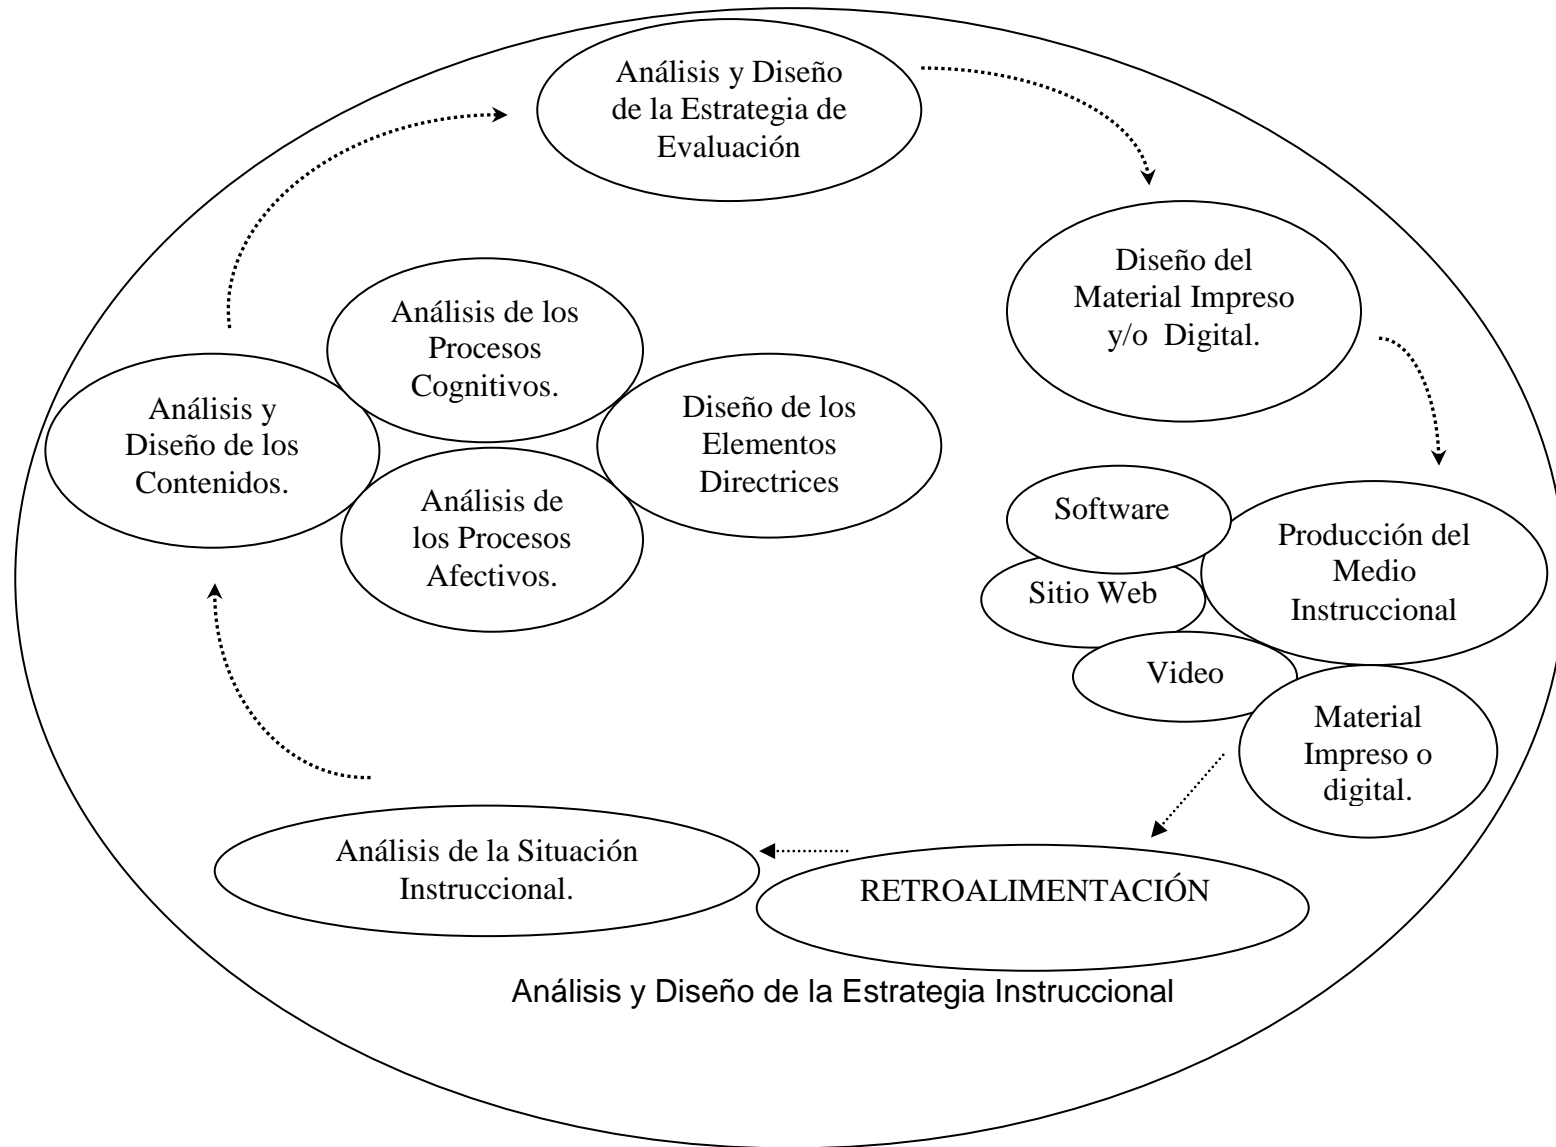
Análisis y Diseño de la Estrategia de Evaluación

Diseño del Material Impreso y/o Digital.

Análisis de los Procesos Cognitivos.

Análisis y Diseño de los Contenidos.

Diseño de los Elementos Directrices

Análisis de los Procesos Afectivos.

Software

Producción del Medio Instruccional

Sitio Web

Video

Material Impreso o digital.

Análisis de la Situación Instruccional.

RETROALIMENTACIÓN

Análisis y Diseño de la Estrategia Instruccional